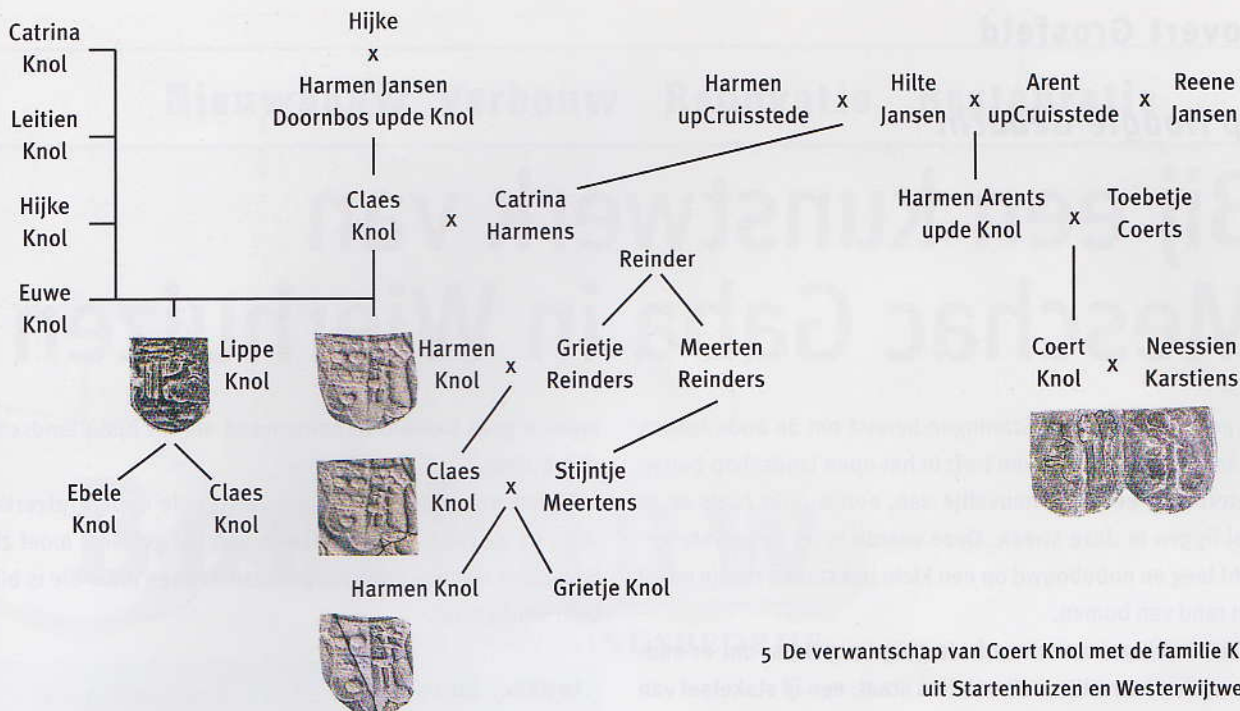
Catrina Knol

Leitien Knol

Hijke Knol

Euwe Knol

Hijke
x
Harmen Jansen Doornbos upde Knol

Claes Knol x Catrina Harmens

Harmen upCruisstede x Hilte Jansen x Arent upCruisstede x Reene Jansen

Harmen Arents upde Knol x Toebetje Coerts

Reinder

Lippe Knol

Harmen Knol x

Grietje Reinders

Meerten Reinders

Coert Knol x Neessien Karstiens

Ebele Knol

Claes Knol

Claes Knol x Stijntje Meertens

Harmen Knol

Grietje Knol

5 De verwantschap van Coert Knol met de familie K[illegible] uit Startenhuizen en Westerwijtwe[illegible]